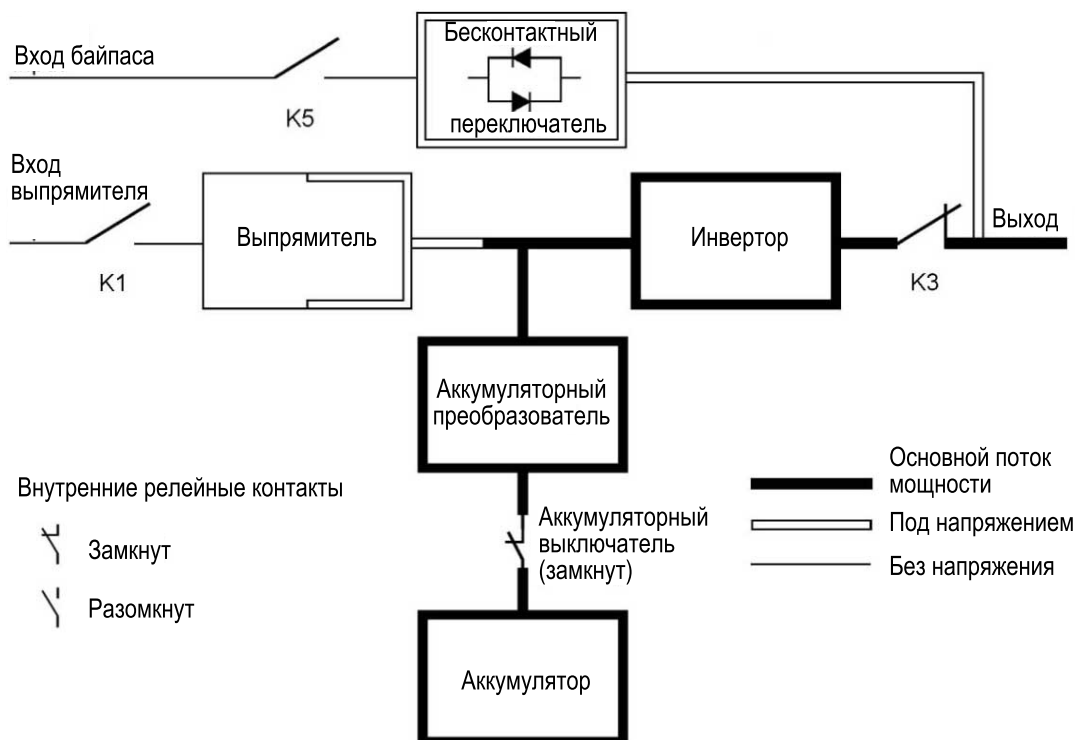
Вход байпаса

K5

Бесконтактный

переключатель

Вход выпрямителя

K1

Выпрямитель

Инвертор

K3

Выход

Аккумуляторный преобразователь

Основной поток мощности

Под напряжением

Без напряжения

Внутренние релейные контакты

Замкнут

Разомкнут

Аккумуляторный выключатель (замкнут)

Аккумулятор